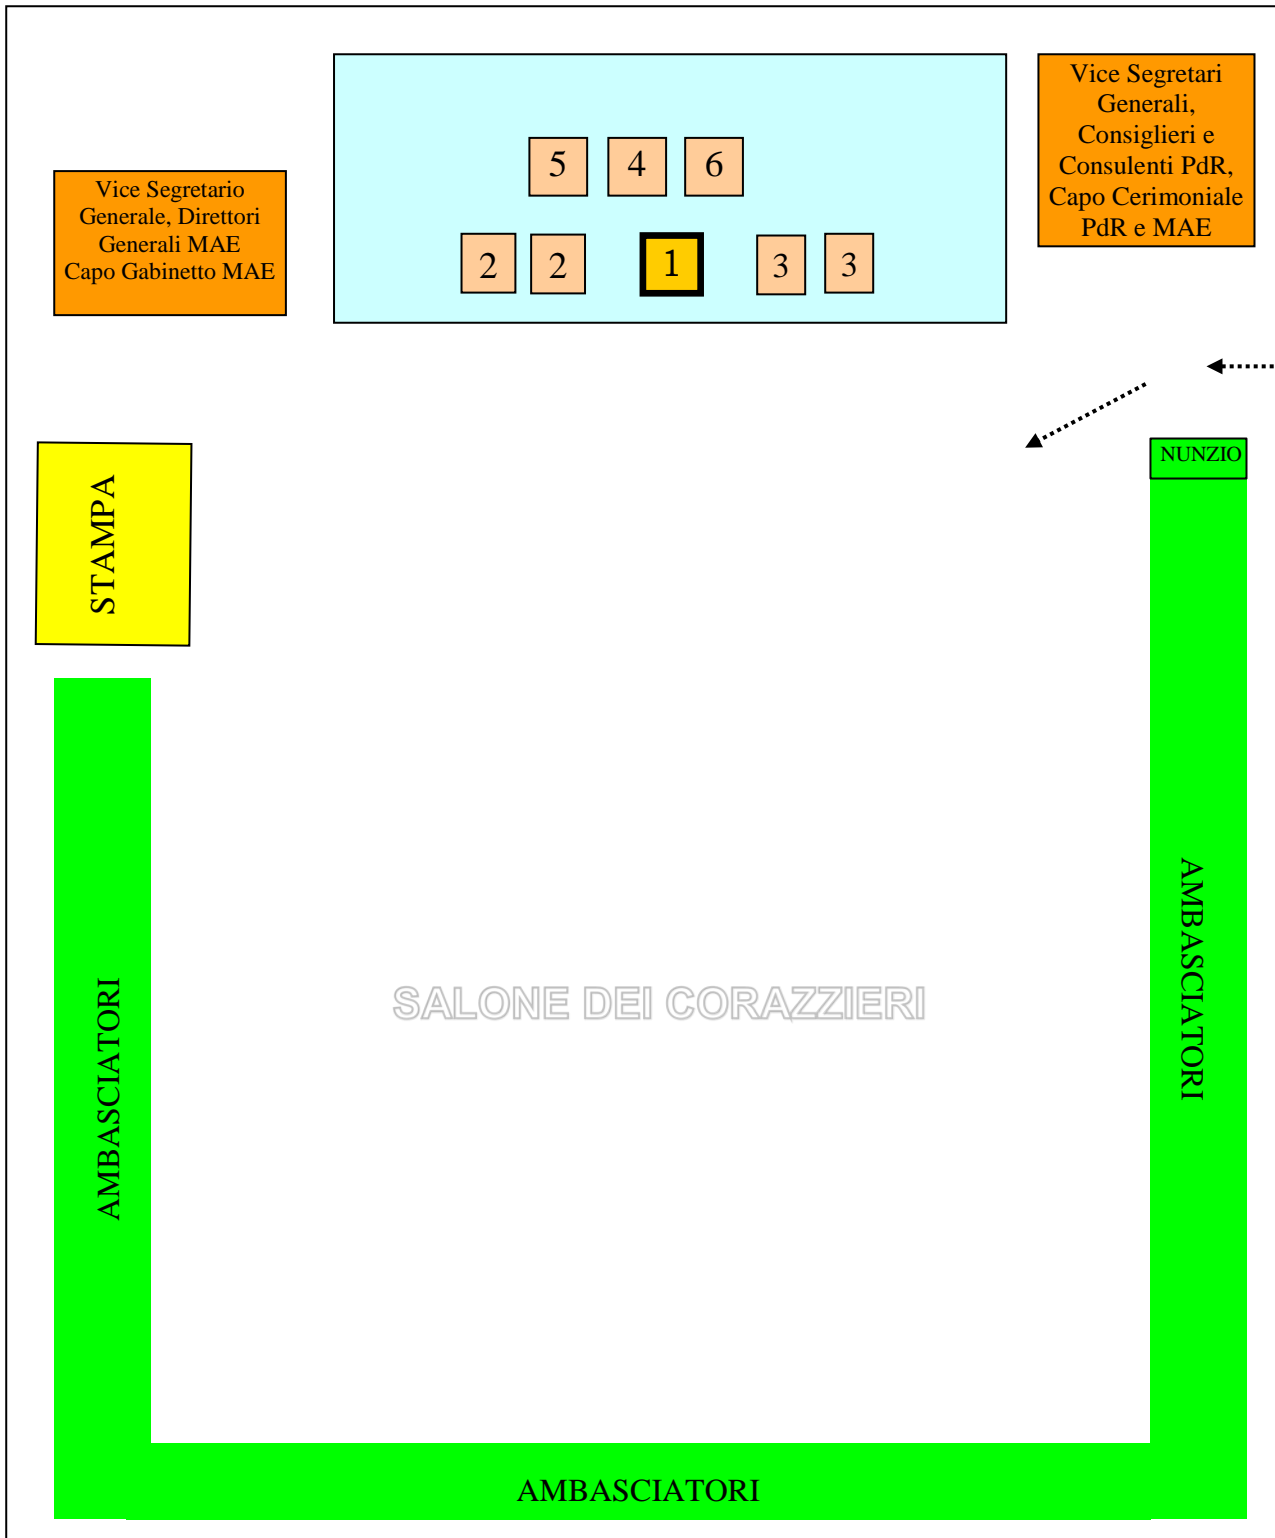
Vice Segretario Generale, Direttori Generali MAE Capo Gabinetto MAE

5 4 6

2 2 1 3 3

Vice Segretari Generali, Consiglieri e Consulenti PdR, Capo Cerimoniale PdR e MAE

STAMPA

NUNZIO

AMBASCIATORI

SALONE DEI CORAZZIERI

AMBASCIATORI

AMBASCIATORI